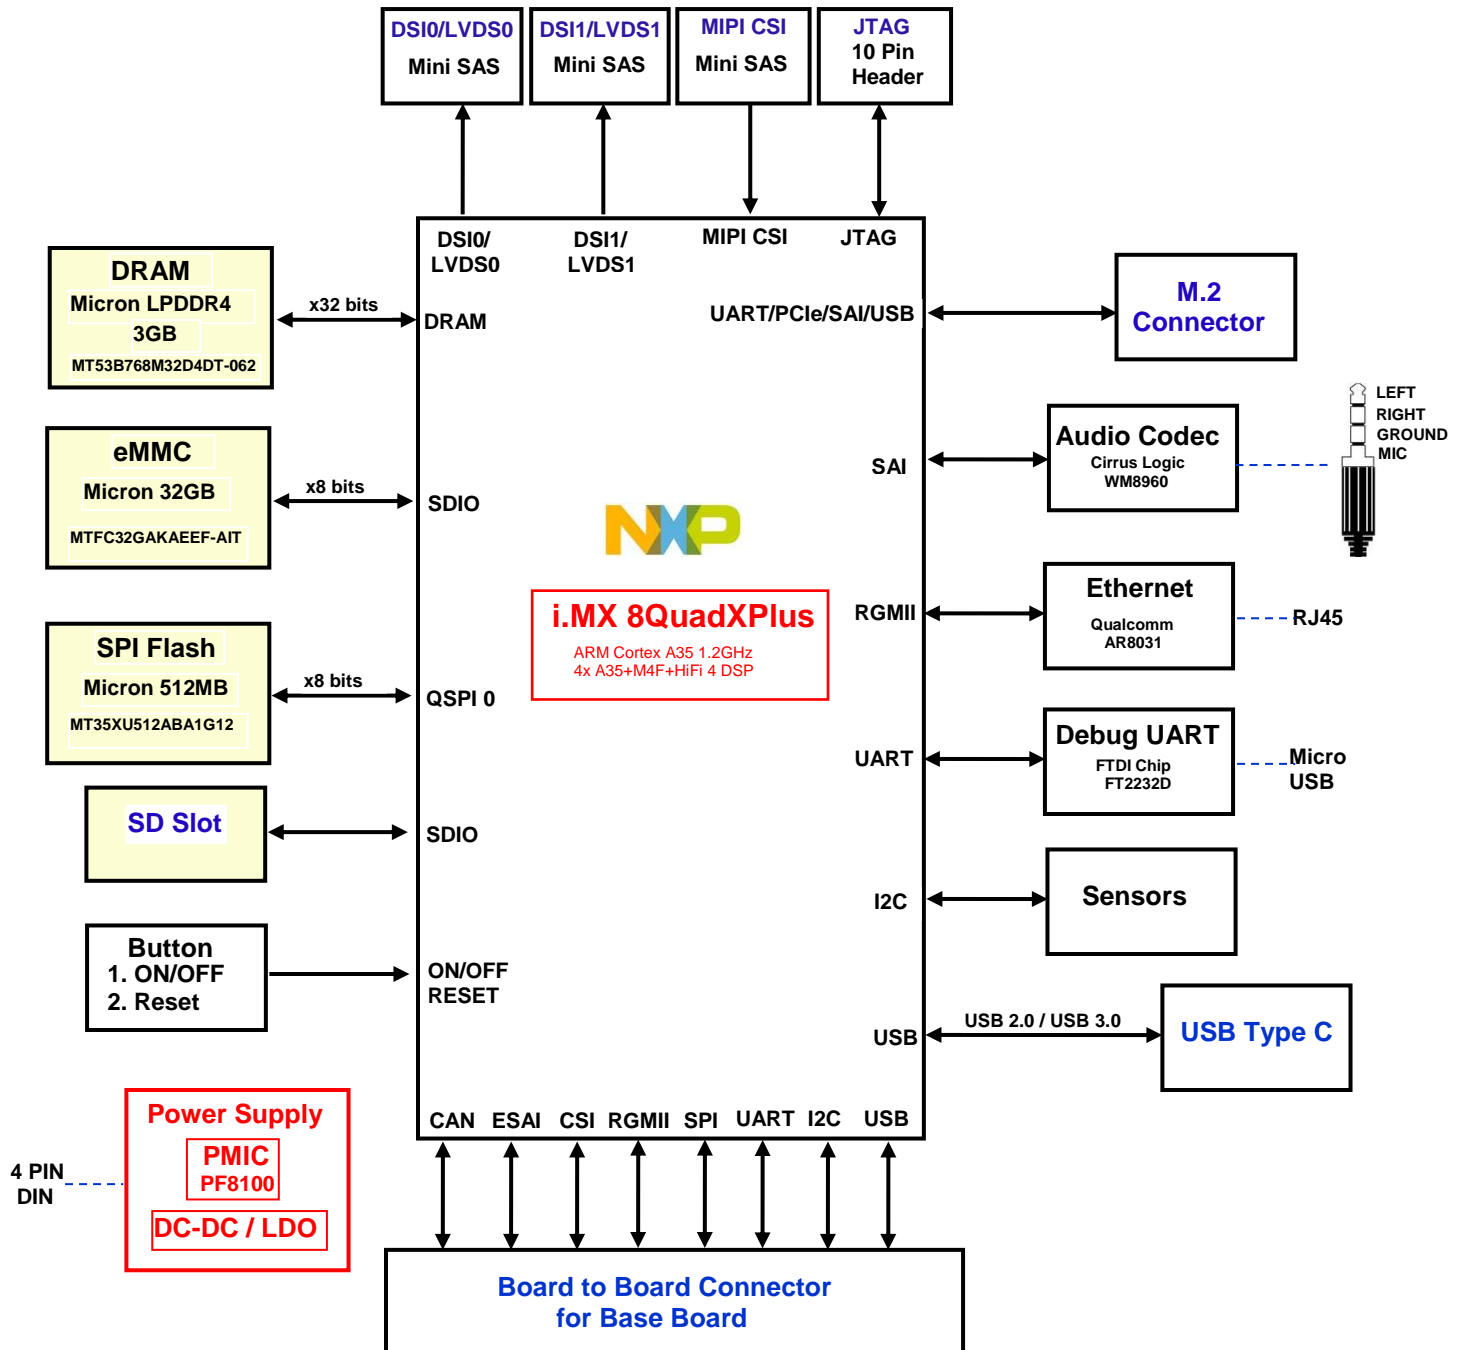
DSI0/LVDS0
Mini SAS

DSI1/LVDS1
Mini SAS

MIPI CSI
Mini SAS

JTAG
10 Pin
Header

DSI0/
LVDS0

DSI1/
LVDS1

MIPI CSI

JTAG

DRAM
Micron LPDDR4
3GB
MT53B768M32D4DT-062

x32 bits

DRAM

UART/PCIe/SAI/USB

M.2
Connector

LEFT
RIGHT
GROUND
MIC

eMMC
Micron 32GB
MTFC32GAKAEEF-AIT

x8 bits

SDIO

SAI

Audio Codec
Cirrus Logic
WM8960

NXP

SPI Flash
Micron 512MB
MT35XU512ABA1G12

x8 bits

QSPI 0

i.MX 8QuadXPlus
ARM Cortex A35 1.2GHz
4x A35+M4F+HiFi 4 DSP

RGMII

Ethernet
Qualcomm
AR8031

RJ45

UART

Debug UART
FTDI Chip
FT2232D

Micro
USB

SD Slot

SDIO

I2C

Sensors

Button
1. ON/OFF
2. Reset

ON/OFF
RESET

USB

USB 2.0 / USB 3.0

USB Type C

Power Supply
PMIC
PF8100
DC-DC / LDO

4 PIN
DIN

CAN ESAI CSI RGMII SPI UART I2C USB

Board to Board Connector
for Base Board